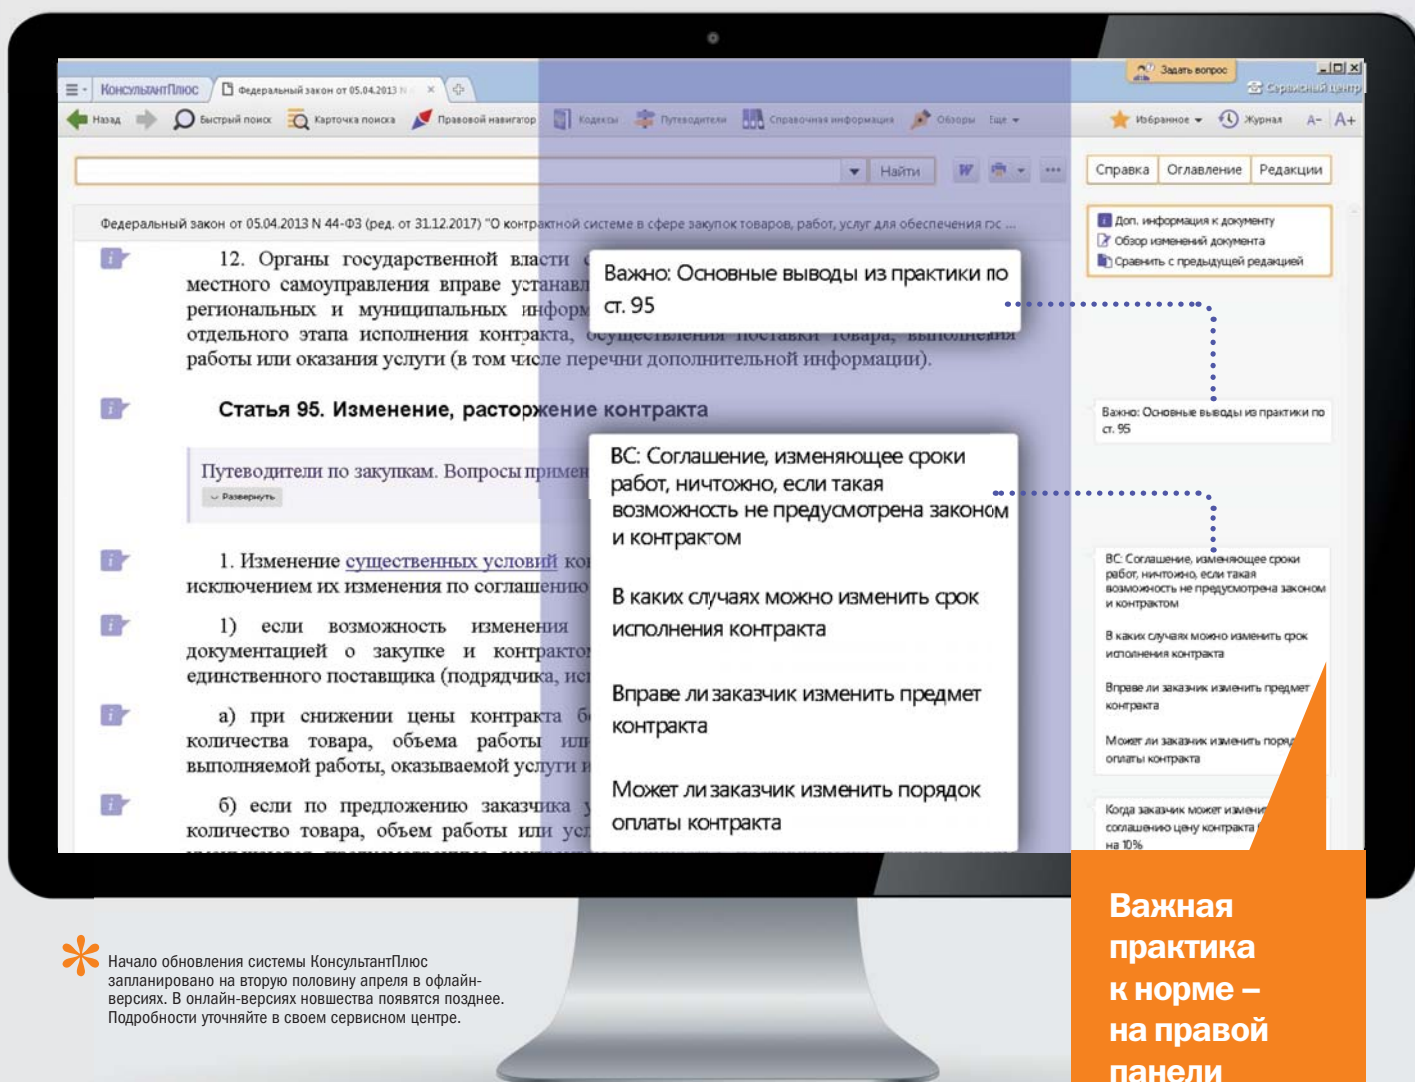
КонсультантПлюс | Федеральный закон от 05.04.2013 N

Задать вопрос

Сервисный центр

Назад | Быстрый поиск | Карточка поиска | Правовой навигатор | Кодексы | Путеводители | Справочная информация | Обзоры | Еще

Избранное | Журнал | A- | A+

Найти

Справка | Оглавление | Редакции

Федеральный закон от 05.04.2013 N 44-ФЗ (ред. от 31.12.2017) "О контрактной системе в сфере закупок товаров, работ, услуг для обеспечения гос ...

Доп. информация к документу
Обзор изменений документа
Сравнить с предыдущей редакцией

12. Органы государственной власти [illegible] местного самоуправления вправе устанавл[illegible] региональных и муниципальных информ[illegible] отдельного этапа исполнения контракта, осуществления поставки товара, выполнения работы или оказания услуги (в том числе перечни дополнительной информации).

Важно: Основные выводы из практики по ст. 95

Статья 95. Изменение, расторжение контракта

Путеводители по закупкам. Вопросы примен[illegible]

Развернуть

ВС: Соглашение, изменяющее сроки работ, ничтожно, если такая возможность не предусмотрена законом и контрактом

В каких случаях можно изменить срок исполнения контракта

Вправе ли заказчик изменить предмет контракта

Может ли заказчик изменить порядок оплаты контракта

1. Изменение существенных условий ко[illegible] исключением их изменения по соглашению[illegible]

1) если возможность изменения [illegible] документацией о закупке и контракто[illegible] единственного поставщика (подрядчика, ис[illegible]

а) при снижении цены контракта б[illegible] количества товара, объема работы ил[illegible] выполняемой работы, оказываемой услуги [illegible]

б) если по предложению заказчика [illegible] количество товара, объем работы или усл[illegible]

Важно: Основные выводы из практики по ст. 95

ВС: Соглашение, изменяющее сроки работ, ничтожно, если такая возможность не предусмотрена законом и контрактом

В каких случаях можно изменить срок исполнения контракта

Вправе ли заказчик изменить предмет контракта

Может ли заказчик изменить поря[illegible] оплаты контракта

Когда заказчик может измени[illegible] соглашению цену контракта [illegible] на 10%

Важная практика к норме – на правой панели

Начало обновления системы КонсультантПлюс запланировано на вторую половину апреля в офлайн-версиях. В онлайн-версиях новшества появятся позднее. Подробности уточняйте в своем сервисном центре.